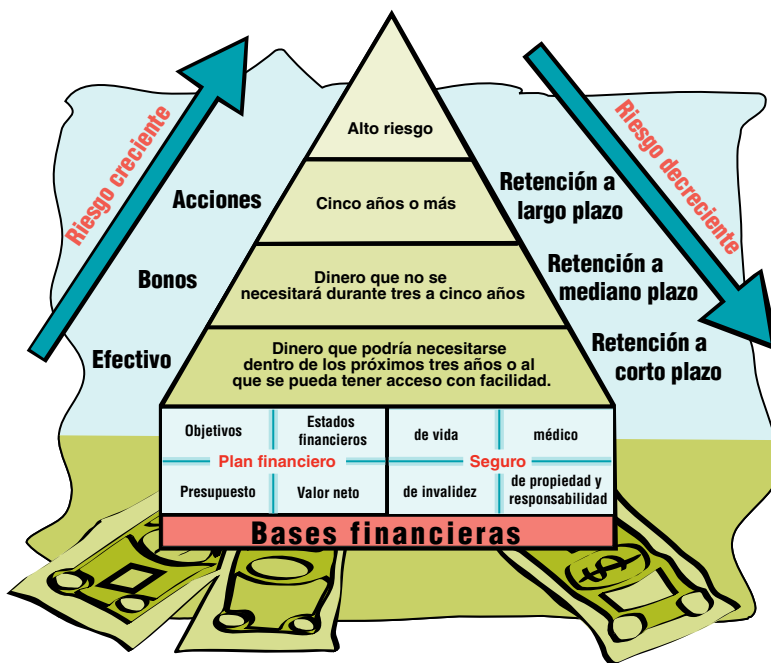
Riesgo creciente

Acciones

Bonos

Efectivo

Alto riesgo

Cinco años o más

Dinero que no se necesitará durante tres a cinco años

Dinero que podría necesitarse dentro de los próximos tres años o al que se pueda tener acceso con facilidad.

Riesgo decreciente

Retención a largo plazo

Retención a mediano plazo

Retención a corto plazo

Objetivos

Estados financieros

Plan financiero

Presupuesto

Valor neto

de vida

médico

Seguro

de invalidez

de propiedad y responsabilidad

Bases financieras